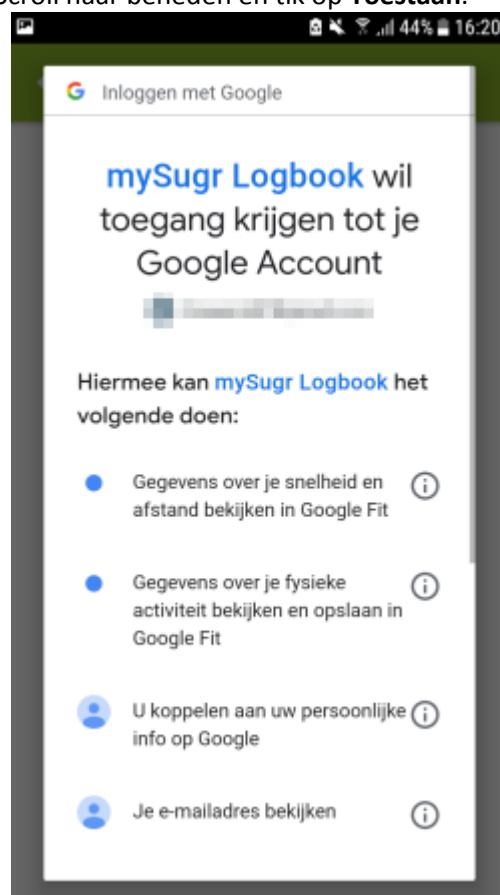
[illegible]croll naar beneden en tik op **Toestaan**.

44% 16:20

Inloggen met Google

mySugr Logbook wil toegang krijgen tot je Google Account

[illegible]

Hiermee kan mySugr Logbook het volgende doen:

Gegevens over je snelheid en afstand bekijken in Google Fit

Gegevens over je fysieke activiteit bekijken en opslaan in Google Fit

U koppelen aan uw persoonlijke info op Google

Je e-mailadres bekijken